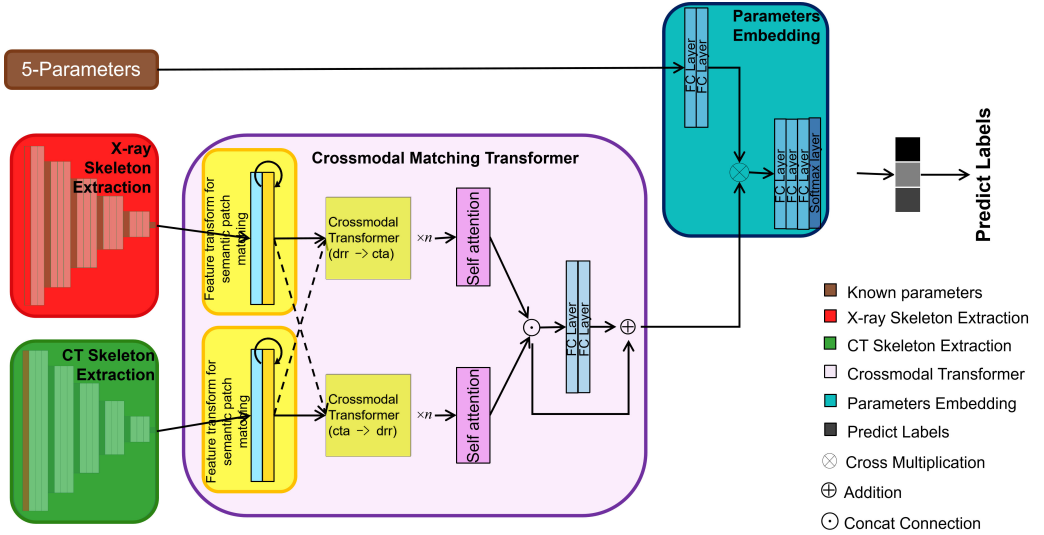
5-Parameters

Parameters Embedding

FC Layer
FC Layer

FC Layer
FC Layer
FC Layer
Softmax layer

Predict Labels

X-ray Skeleton Extraction

Crossmodal Matching Transformer

Feature transform for semantic patch matching

Crossmodal Transformer (drr -> cta)

$\times n$

Self attention

FC Layer
FC Layer

CT Skeleton Extraction

Feature transform for semantic patch matching

Crossmodal Transformer (cta -> drr)

$\times n$

Self attention

Known parameters
X-ray Skeleton Extraction
CT Skeleton Extraction
Crossmodal Transformer
Parameters Embedding
Predict Labels
$\otimes$ Cross Multiplication
$\oplus$ Addition
$\odot$ Concat Connection